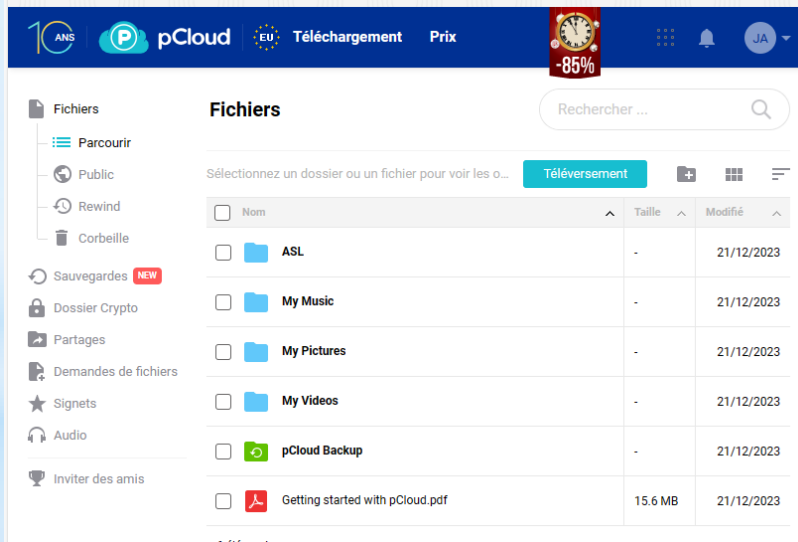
10 ANS pCloud EU Téléchargement Prix -85% JA

Fichiers
Parcourir
Public
Rewind
Corbeille
Sauvegardes NEW
Dossier Crypto
Partages
Demandes de fichiers
Signets
Audio
Inviter des amis

Fichiers

Rechercher ...

Sélectionnez un dossier ou un fichier pour voir les o...

Téléversement

| Nom | Taille | Modifié |
|---|---|---|
| ASL | - | 21/12/2023 |
| My Music | - | 21/12/2023 |
| My Pictures | - | 21/12/2023 |
| My Videos | - | 21/12/2023 |
| pCloud Backup | - | 21/12/2023 |
| Getting started with pCloud.pdf | 15.6 MB | 21/12/2023 |